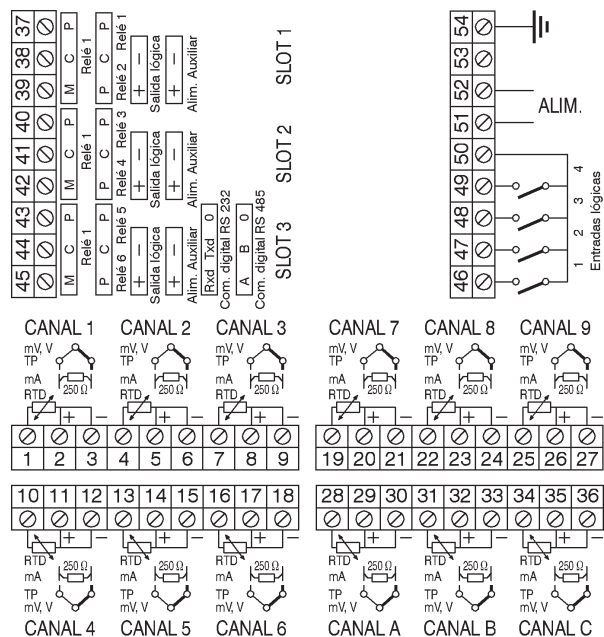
37 38 39 40 41 42 43 44 45

P C M P C M P C M
Relé 1 Relé 1 Relé 1

P C Relé 1
P C Relé 2
− + Salida lógica
− + Alim. Auxiliar
SLOT 1

P C Relé 3
P C Relé 4
− + Salida lógica
− + Alim. Auxiliar
SLOT 2

P C Relé 5
P C Relé 6
− + Salida lógica
− + Alim. Auxiliar
0 Txd Rxd Com. digital RS 232
0 B A Com. digital RS 485
SLOT 3

54 53 52 51 50 49 48 47 46

ALIM.

4 3 2 1
Entradas lógicas

CANAL 1 CANAL 2 CANAL 3 CANAL 7 CANAL 8 CANAL 9

mV, V TP mA 250 Ω RTD + −

1 2 3 4 5 6 7 8 9 19 20 21 22 23 24 25 26 27

10 11 12 13 14 15 16 17 18 28 29 30 31 32 33 34 35 36

+ − RTD mA 250 Ω TP mV, V

CANAL 4 CANAL 5 CANAL 6 CANAL A CANAL B CANAL C